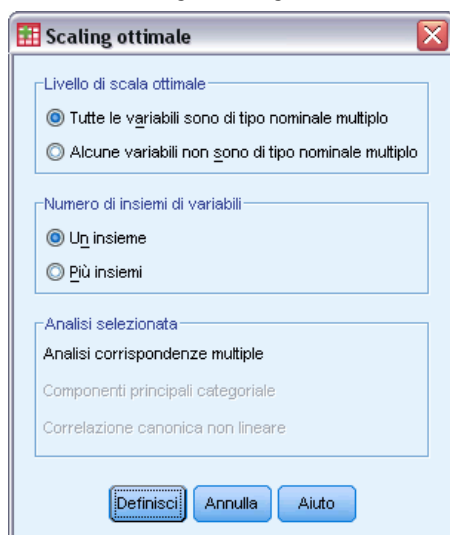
Scaling ottimale

Livello di scala ottimale

Tutte le variabili sono di tipo nominale multiplo

Alcune variabili non sono di tipo nominale multiplo

Numero di insiemi di variabili

Un insieme

Più insiemi

Analisi selezionata

Analisi corrispondenze multiple

Componenti principali categoriale

Correlazione canonica non lineare

Definisci

Annulla

Aiuto